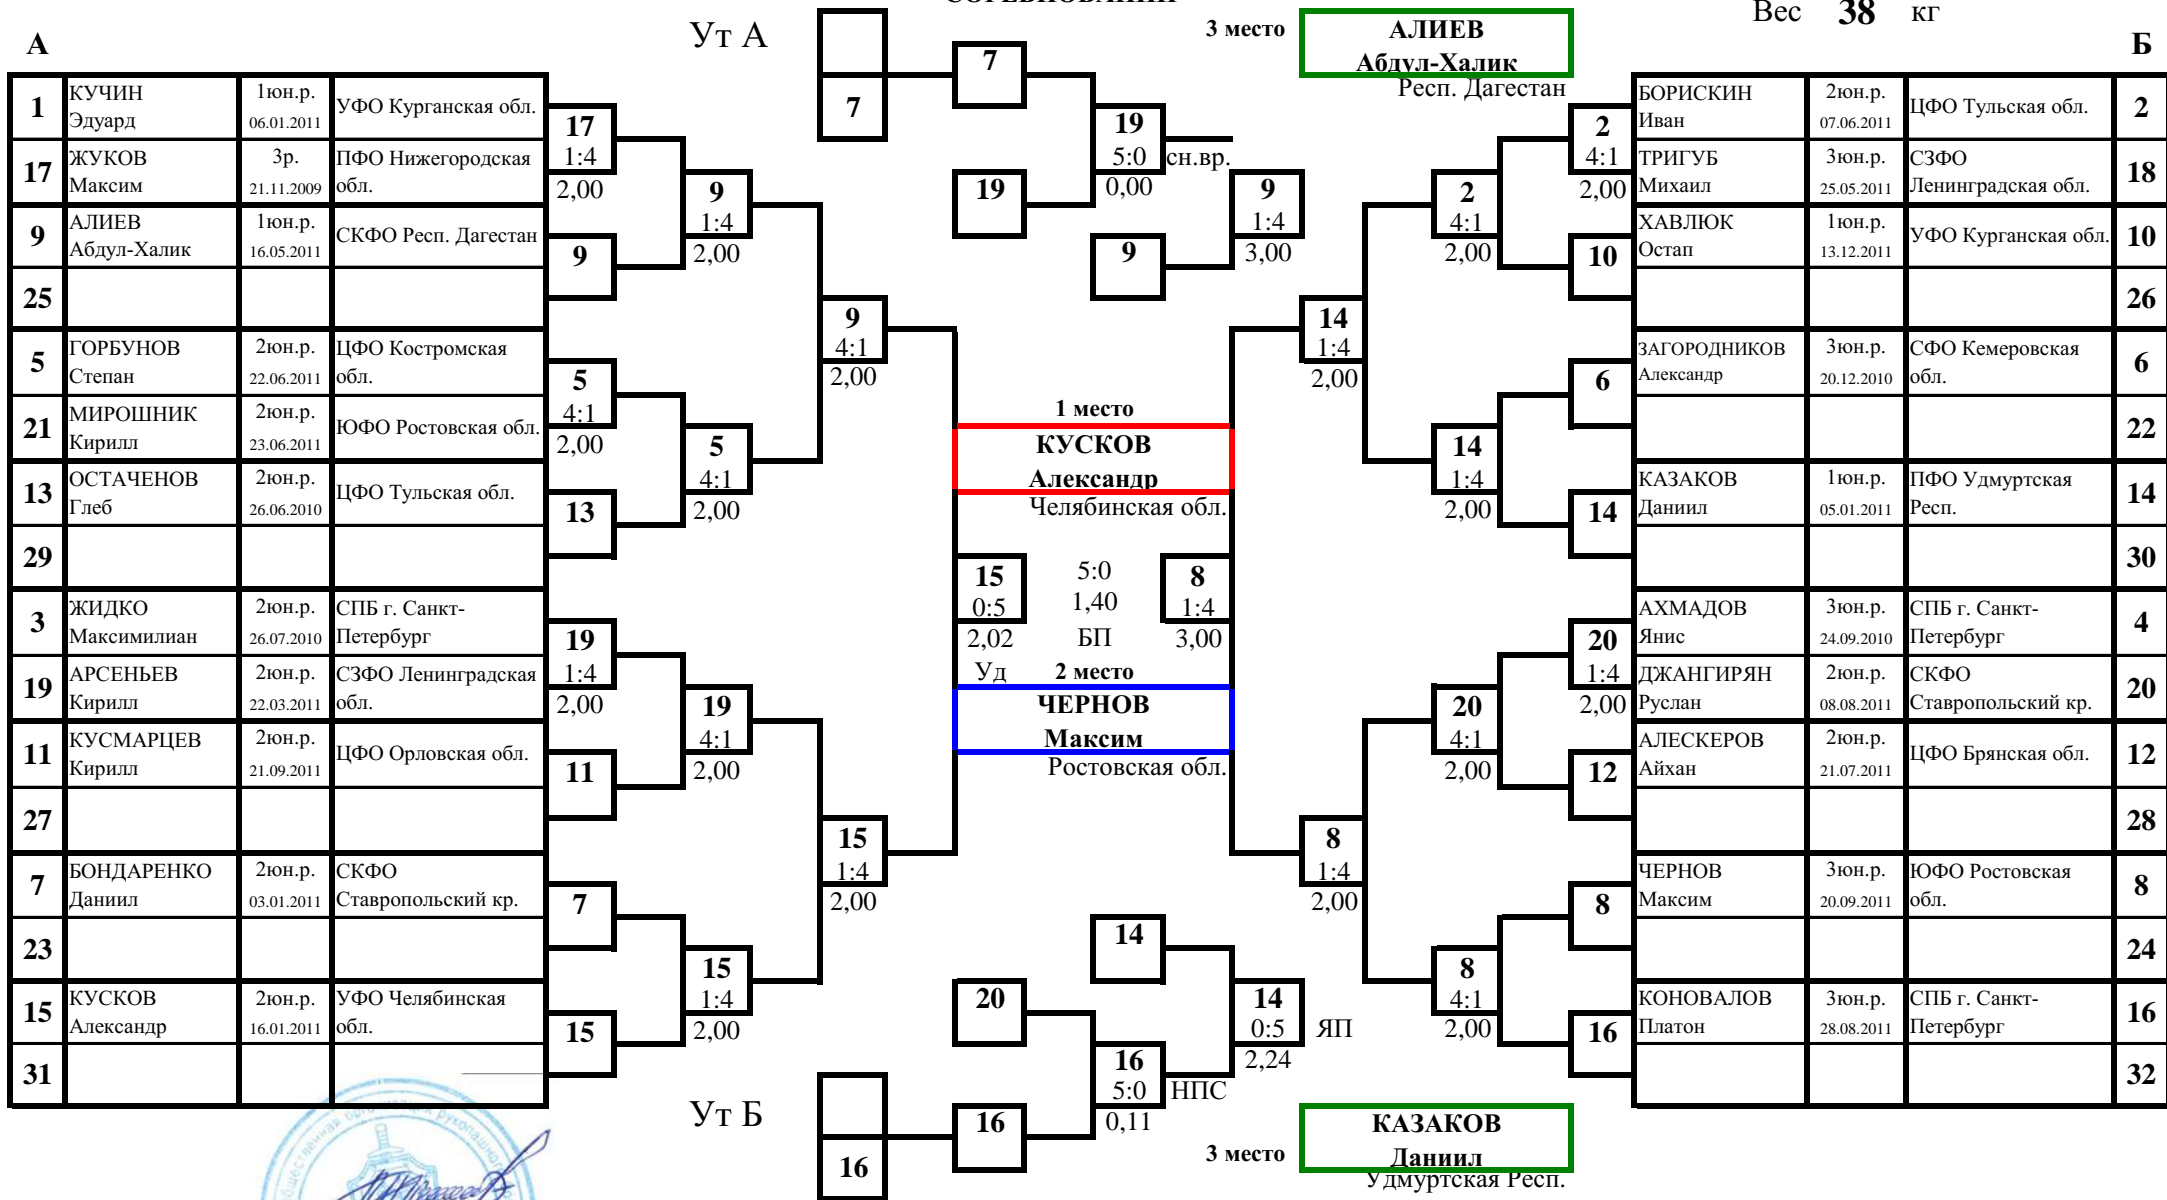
Вес 38 кг

А

Ут А

3 место АЛИЕВ Абдул-Халик Респ. Дагестан

Б

| 1 | КУЧИН Эдуард | 1юн.р. 06.01.2011 | УФО Курганская обл. |
|---|---|---|---|
| 17 | ЖУКОВ Максим | 3р. 21.11.2009 | ПФО Нижегородская обл. |
| 9 | АЛИЕВ Абдул-Халик | 1юн.р. 16.05.2011 | СКФО Респ. Дагестан |
| 25 | | | |
| 5 | ГОРБУНОВ Степан | 2юн.р. 22.06.2011 | ЦФО Костромская обл. |
| 21 | МИРОШНИК Кирилл | 2юн.р. 23.06.2011 | ЮФО Ростовская обл. |
| 13 | ОСТАЧЕНОВ Глеб | 2юн.р. 26.06.2010 | ЦФО Тульская обл. |
| 29 | | | |
| 3 | ЖИДКО Максимилиан | 2юн.р. 26.07.2010 | СПБ г. Санкт-Петербург |
| 19 | АРСЕНЬЕВ Кирилл | 2юн.р. 22.03.2011 | СЗФО Ленинградская обл. |
| 11 | КУСМАРЦЕВ Кирилл | 2юн.р. 21.09.2011 | ЦФО Орловская обл. |
| 27 | | | |
| 7 | БОНДАРЕНКО Даниил | 2юн.р. 03.01.2011 | СКФО Ставропольский кр. |
| 23 | | | |
| 15 | КУСКОВ Александр | 2юн.р. 16.01.2011 | УФО Челябинская обл. |
| 31 | | | |

| БОРИСКИН Иван | 2юн.р. 07.06.2011 | ЦФО Тульская обл. | 2 |
|---|---|---|---|
| ТРИГУБ Михаил | 3юн.р. 25.05.2011 | СЗФО Ленинградская обл. | 18 |
| ХАВЛЮК Остап | 1юн.р. 13.12.2011 | УФО Курганская обл. | 10 |
| | | | 26 |
| ЗАГОРОДНИКОВ Александр | 3юн.р. 20.12.2010 | СФО Кемеровская обл. | 6 |
| | | | 22 |
| КАЗАКОВ Даниил | 1юн.р. 05.01.2011 | ПФО Удмуртская Респ. | 14 |
| | | | 30 |
| АХМАДОВ Янис | 3юн.р. 24.09.2010 | СПБ г. Санкт-Петербург | 4 |
| ДЖАНГИРЯН Руслан | 2юн.р. 08.08.2011 | СКФО Ставропольский кр. | 20 |
| АЛЕСКЕРОВ Айхан | 2юн.р. 21.07.2011 | ЦФО Брянская обл. | 12 |
| | | | 28 |
| ЧЕРНОВ Максим | 3юн.р. 20.09.2011 | ЮФО Ростовская обл. | 8 |
| | | | 24 |
| КОНОВАЛОВ Платон | 3юн.р. 28.08.2011 | СПБ г. Санкт-Петербург | 16 |
| | | | 32 |

17 1:4 2,00
9
9 1:4 2,00
5 4:1 2,00
13
5 4:1 2,00
9 4:1 2,00
19 1:4 2,00
11
19 4:1 2,00
7
15
15 1:4 2,00
15 1:4 2,00

7
7
19
19 5:0 0,00 сн.вр.
9
9 1:4 3,00

2 4:1 2,00
10
2 4:1 2,00
6
14
14 1:4 2,00
14 1:4 2,00
20 1:4 2,00
12
20 4:1 2,00
8
16
8 4:1 2,00
8 1:4 2,00

1 место
КУСКОВ Александр
Челябинская обл.

15 0:5 2,02 Уд
5:0 1,40 БП
8 1:4 3,00

2 место
ЧЕРНОВ Максим
Ростовская обл.

14
20
14 0:5 2,24 ЯП
16 5:0 0,11 НПС
16
16

Ут Б

3 место КАЗАКОВ Даниил Удмуртская Респ.